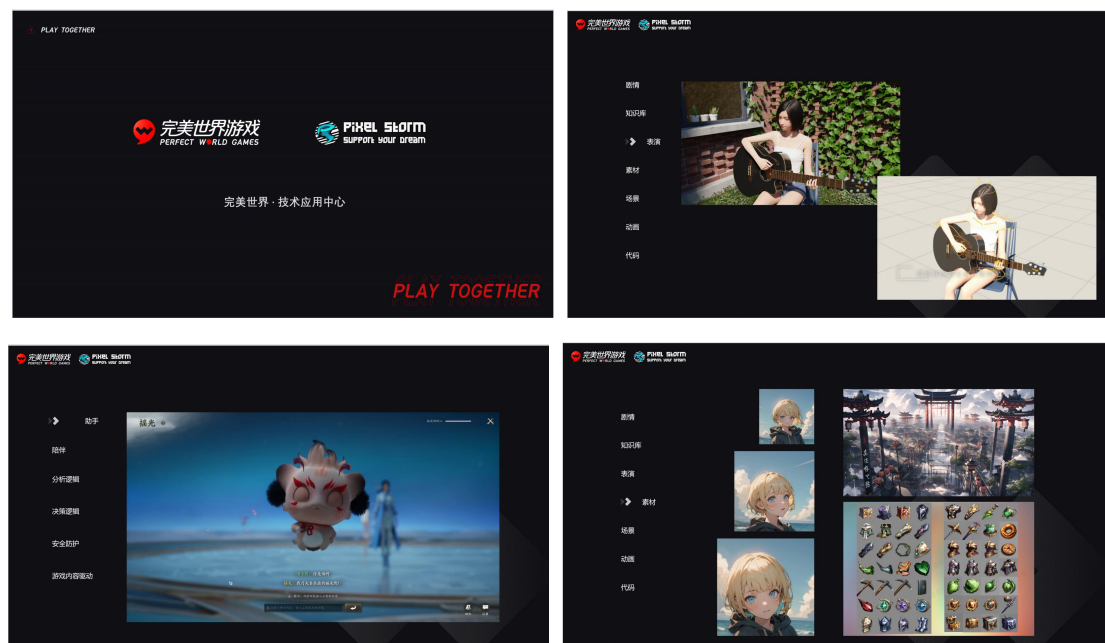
PLAY TOGETHER

完美世界游戏
PERFECT WORLD GAMES

Pixel Storm
Support your dream

完美世界 · 技术应用中心

PLAY TOGETHER

完美世界游戏
PERFECT WORLD GAMES
Pixel Storm
Support your dream

剧情
知识库
表演
素材
场景
动画
代码

完美世界游戏
PERFECT WORLD GAMES
Pixel Storm
Support your dream

助手
陪伴
分析逻辑
决策逻辑
安全防护
游戏内容驱动

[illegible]

完美世界游戏
PERFECT WORLD GAMES
Pixel Storm
Support your dream

剧情
知识库
表演
素材
场景
动画
代码